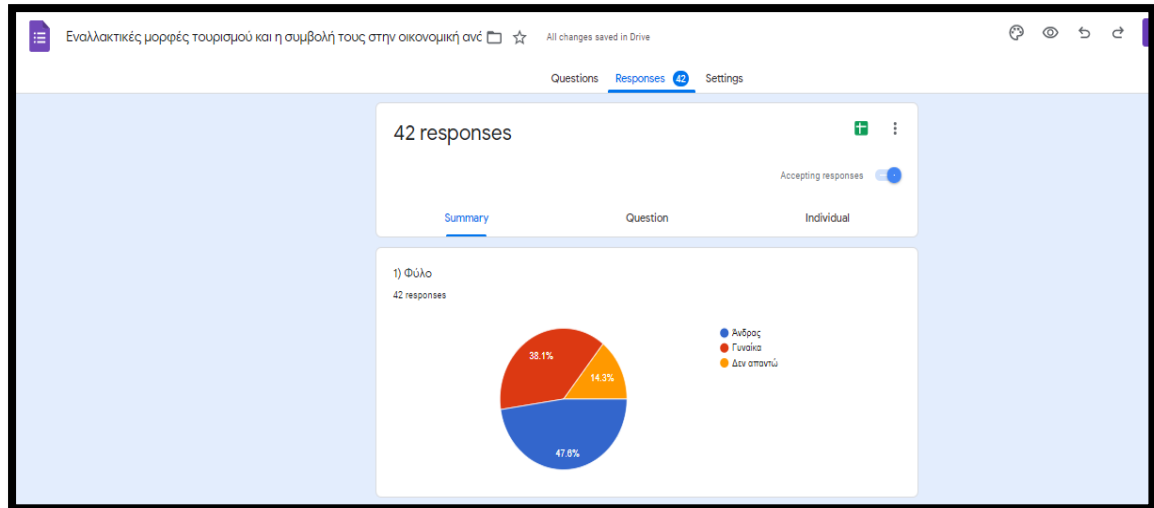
Εναλλακτικές μορφές τουρισμού και η συμβολή τους στην οικονομική ανά All changes saved in Drive

Questions Responses 42 Settings

42 responses

Accepting responses

Summary Question Individual

1) Φύλο

42 responses

38.1%
14.3%
47.6%

Άνδρας
Γυναίκα
Δεν απαντώ